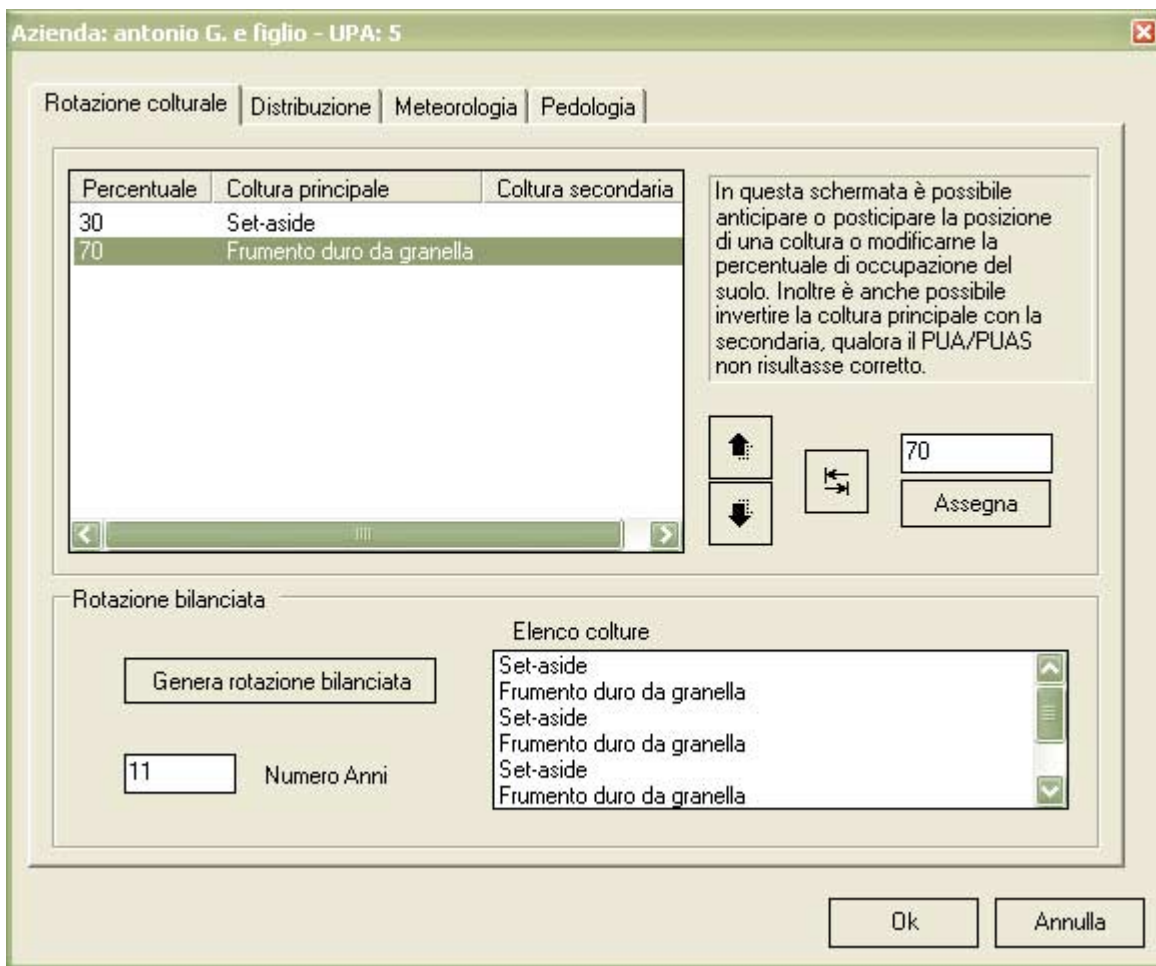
Azienda: antonio G. e figlio - UPA: 5

Rotazione colturale | Distribuzione | Meteorologia | Pedologia

| Percentuale | Coltura principale | Coltura secondaria |
|---|---|---|
| 30 | Set-aside | |
| 70 | Frumento duro da granella | |

In questa schermata è possibile anticipare o posticipare la posizione di una coltura o modificarne la percentuale di occupazione del suolo. Inoltre è anche possibile invertire la coltura principale con la secondaria, qualora il PUA/PUAS non risultasse corretto.

70

Assegna

Rotazione bilanciata

Genera rotazione bilanciata

11

Numero Anni

Elenco colture

Set-aside
Frumento duro da granella
Set-aside
Frumento duro da granella
Set-aside
Frumento duro da granella

Ok

Annulla